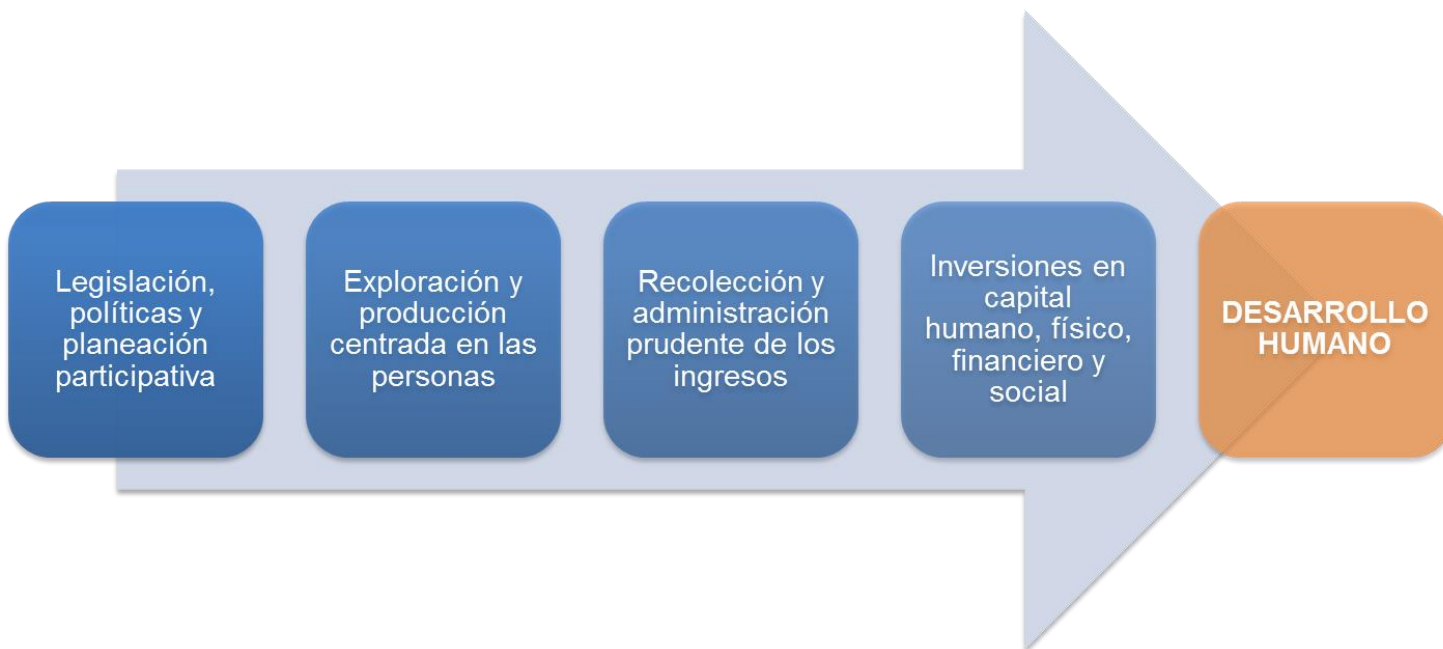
Legislación, políticas y planeación participativa

Exploración y producción centrada en las personas

Recolección y administración prudente de los ingresos

Inversiones en capital humano, físico, financiero y social

DESARROLLO HUMANO